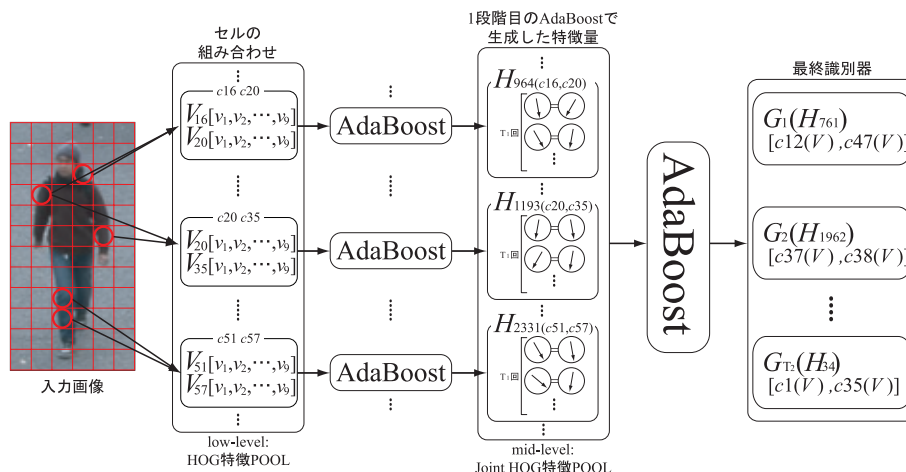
入力画像

セルの
組み合わせ

c16 c20
$V_{16}[v_1, v_2, \cdots, v_9]$
$V_{20}[v_1, v_2, \cdots, v_9]$

c20 c35
$V_{20}[v_1, v_2, \cdots, v_9]$
$V_{35}[v_1, v_2, \cdots, v_9]$

c51 c57
$V_{51}[v_1, v_2, \cdots, v_9]$
$V_{57}[v_1, v_2, \cdots, v_9]$

low-level:
HOG特徴POOL

AdaBoost
AdaBoost
AdaBoost

1段階目のAdaBoostで
生成した特徴量

$H_{964(c16,c20)}$
T₁回
$H_{1193(c20,c35)}$
T₁回
$H_{2331(c51,c57)}$
T₁回

mid-level:
Joint HOG特徴POOL

AdaBoost

最終識別器

$G_1(H_{761})$
$[c12(V), c47(V)]$
$G_2(H_{1962})$
$[c37(V), c38(V)]$
$G_{T_2}(H_{34})$
$[c1(V), c35(V)]$